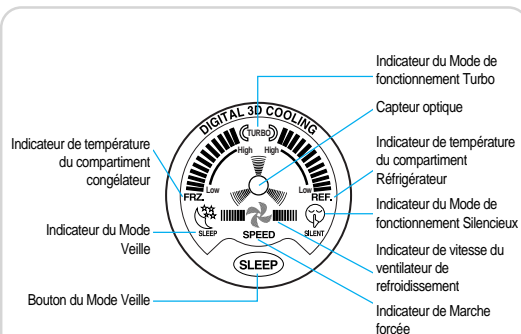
Indicateur du Mode de fonctionnement Turbo

Capteur optique

Indicateur de température du compartiment congélateur

Indicateur de température du compartiment Réfrigérateur

Indicateur du Mode de fonctionnement Silencieux

Indicateur du Mode Veille

Indicateur de vitesse du ventilateur de refroidissement

Bouton du Mode Veille

Indicateur de Marche forcée

DIGITAL 3D COOLING

TURBO

High

High

Low

Low

FRZ.

REF.

SLEEP

SILENT

SPEED

SLEEP